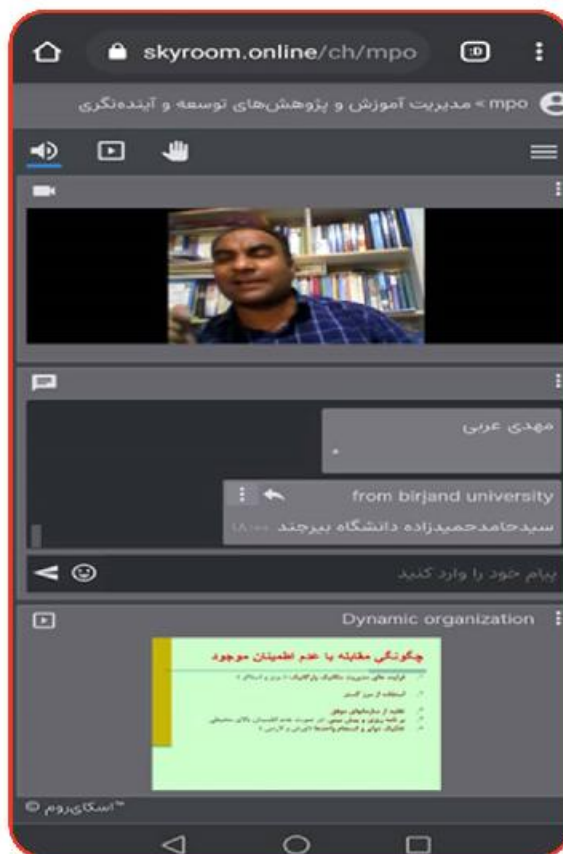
skyroom.online/ch/mpo

mpo » مدیریت آموزش و پژوهش‌های توسعه و آینده‌نگری

مهدی عربی
.

from birjand university
سیدحامدحمیدزاده دانشگاه بیرجند ۱۸:۰۰

پیام خود را وارد کنید

Dynamic organization

چگونگی مقابله با عدم اطمینان موجود

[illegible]

اسکای‌روم™ ©